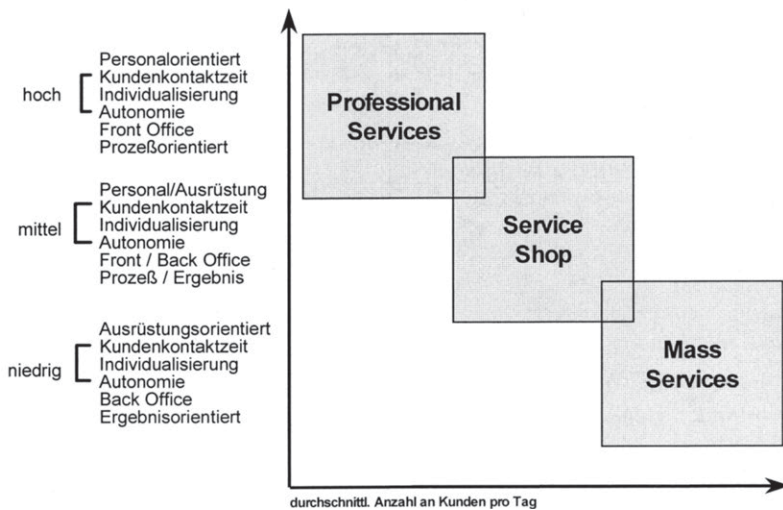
Personalorientiert
hoch
Kundenkontaktzeit
Individualisierung
Autonomie
Front Office
Prozeßorientiert

Personal/Ausrüstung
mittel
Kundenkontaktzeit
Individualisierung
Autonomie
Front / Back Office
Prozeß / Ergebnis

Ausrüstungsorientiert
niedrig
Kundenkontaktzeit
Individualisierung
Autonomie
Back Office
Ergebnisorientiert

Professional Services

Service Shop

Mass Services

durchschnittl. Anzahl an Kunden pro Tag